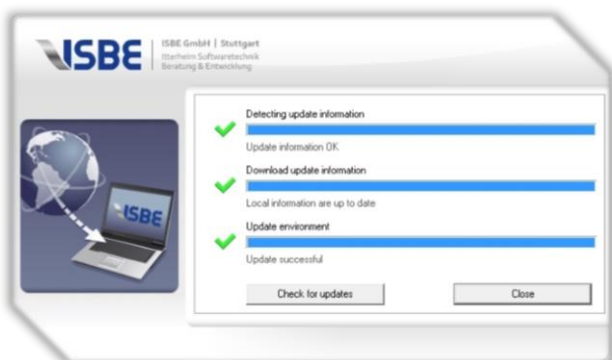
ISBE

ISBE GmbH | Stuttgart
Itterheim Softwaretechnik
Beratung & Entwicklung

ISBE

Detecting update information
Update information OK

Download update information
Local information are up to date

Update environment
Update successful

Check for updates
Close